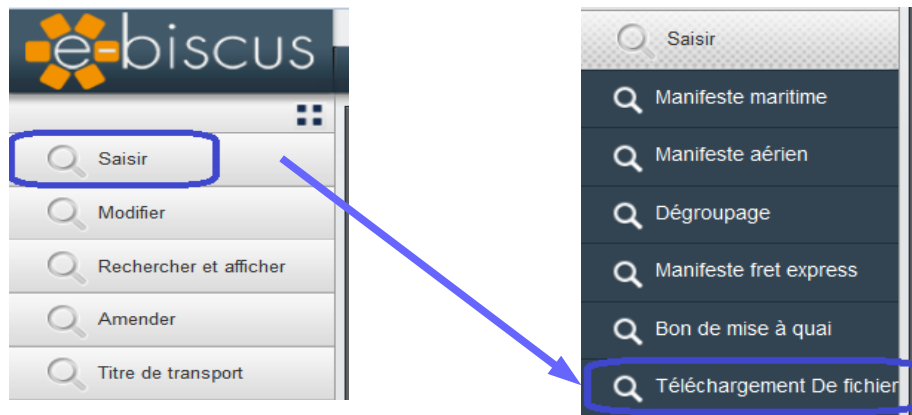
e-biscus

Saisir

Modifier

Rechercher et afficher

Amender

Titre de transport

Saisir

Manifeste maritime

Manifeste aérien

Dégroupage

Manifeste fret express

Bon de mise à quai

Téléchargement De fichier